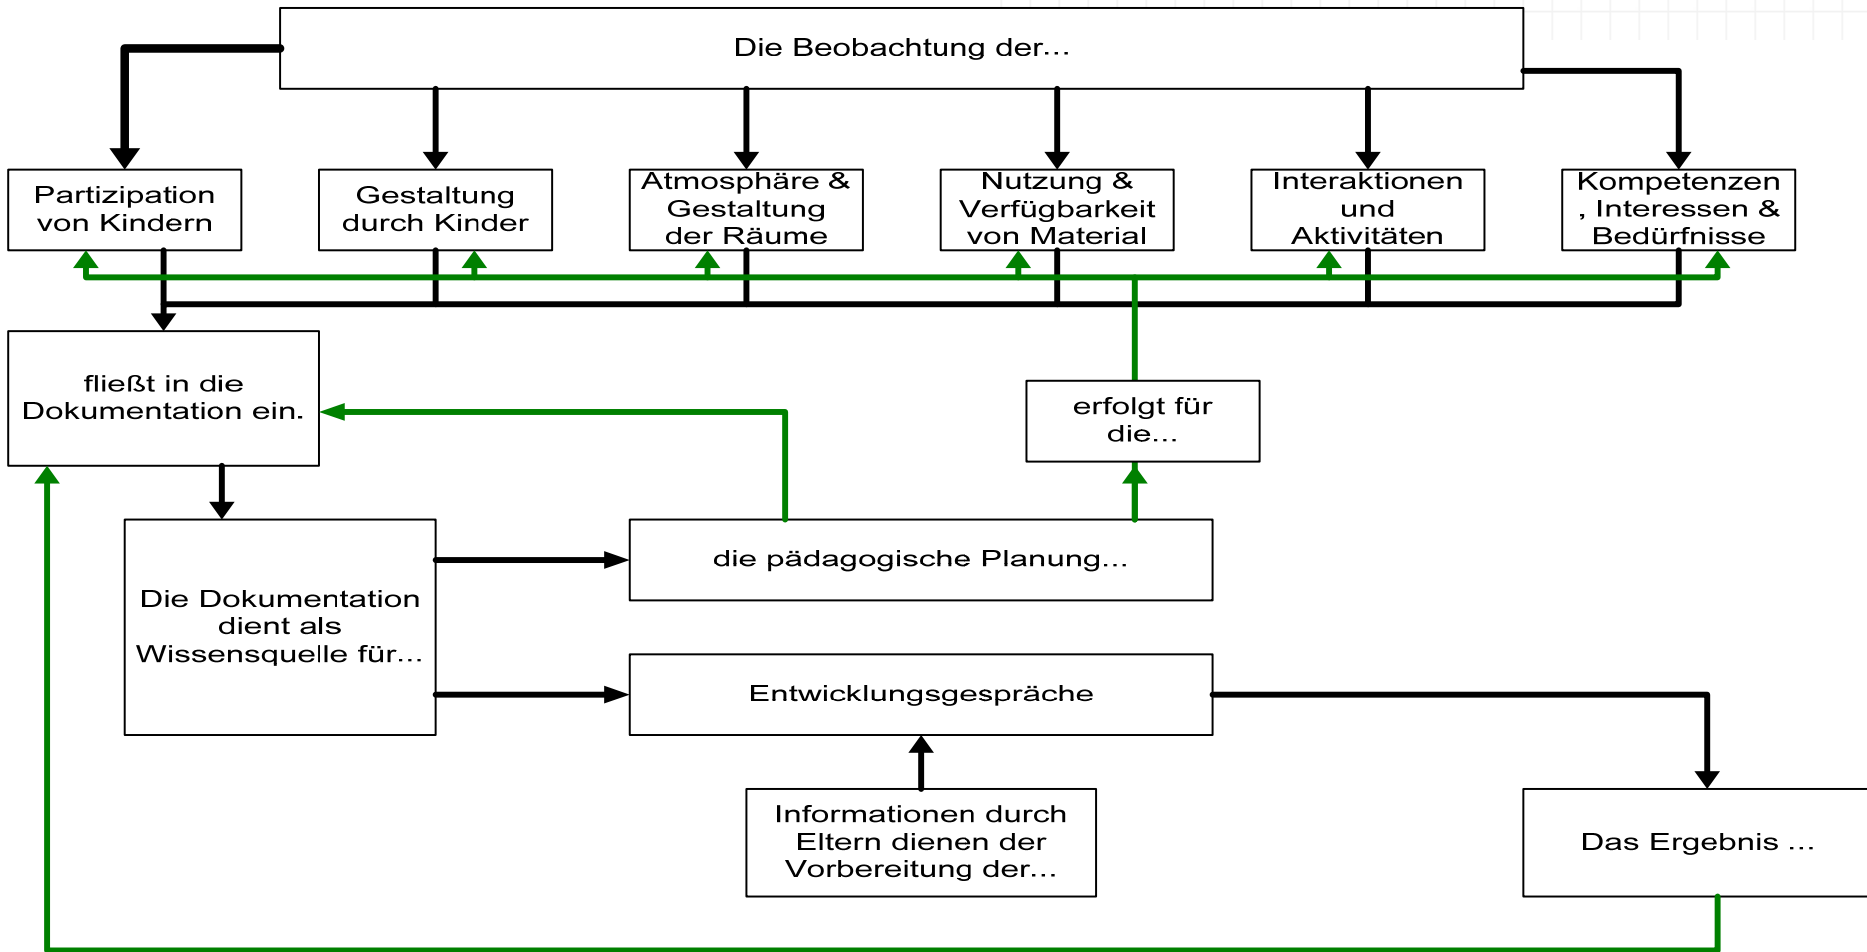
Die Beobachtung der...

Partizipation von Kindern

Gestaltung durch Kinder

Atmosphäre & Gestaltung der Räume

Nutzung & Verfügbarkeit von Material

Interaktionen und Aktivitäten

Kompetenzen , Interessen & Bedürfnisse

fließt in die Dokumentation ein.

erfolgt für die...

Die Dokumentation dient als Wissensquelle für...

die pädagogische Planung...

Entwicklungsgespräche

Informationen durch Eltern dienen der Vorbereitung der...

Das Ergebnis ...